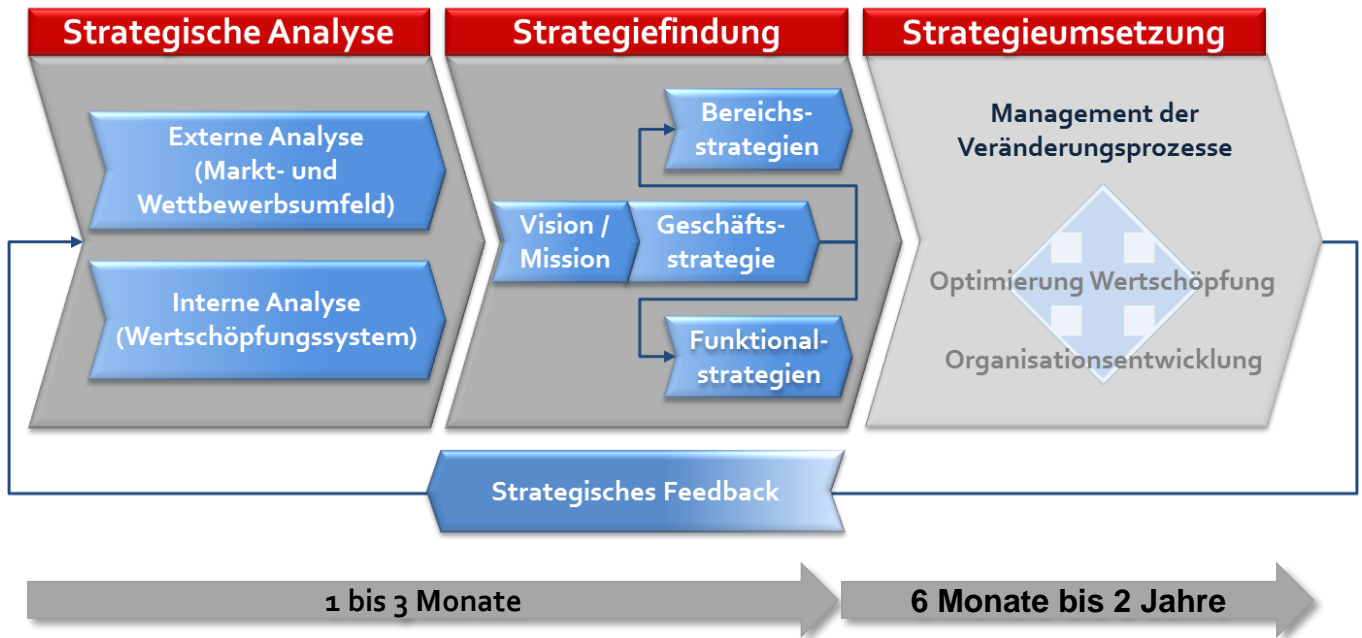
Strategische Analyse

Strategiefindung

Strategieumsetzung

Externe Analyse (Markt- und Wettbewerbsumfeld)

Interne Analyse (Wertschöpfungssystem)

Bereichsstrategien

Vision / Mission

Geschäftsstrategie

Funktionalstrategien

Management der Veränderungsprozesse

Optimierung Wertschöpfung

Organisationsentwicklung

Strategisches Feedback

1 bis 3 Monate

6 Monate bis 2 Jahre